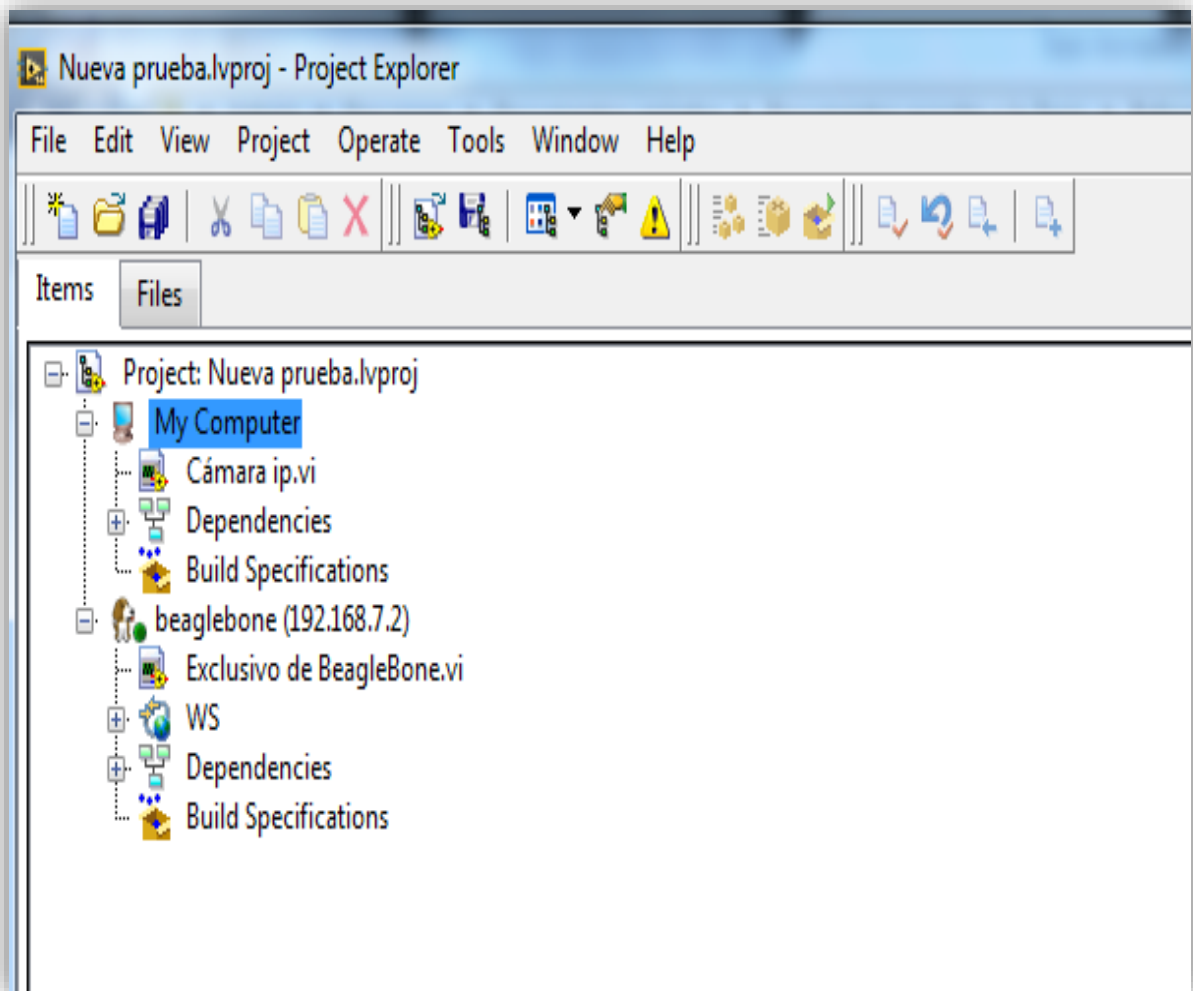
Nueva prueba.lvproj - Project Explorer

File Edit View Project Operate Tools Window Help

Items Files

Project: Nueva prueba.lvproj
My Computer
Cámara ip.vi
Dependencies
Build Specifications
beaglebone (192.168.7.2)
Exclusivo de BeagleBone.vi
WS
Dependencies
Build Specifications